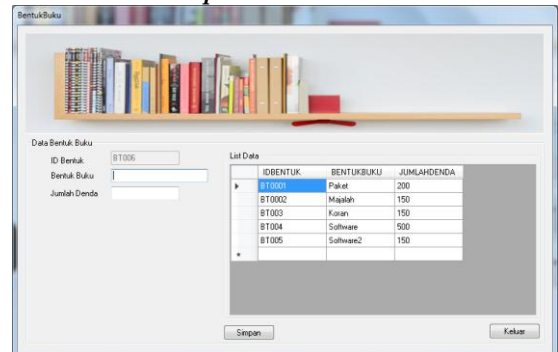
BentukBuku

Data Bentuk Buku

ID Bentuk BT006

Bentuk Buku

Jumlah Denda

List Data

| | IDBENTUK | BENTUKBUKU | JUMLAHDENDA |
|---|---|---|---|
| ▸ | BT0001 | Paket | 200 |
| | BT0002 | Majalah | 150 |
| | BT003 | Koran | 150 |
| | BT004 | Software | 500 |
| | BT005 | Software2 | 150 |
| * | | | |

Simpan

Keluar